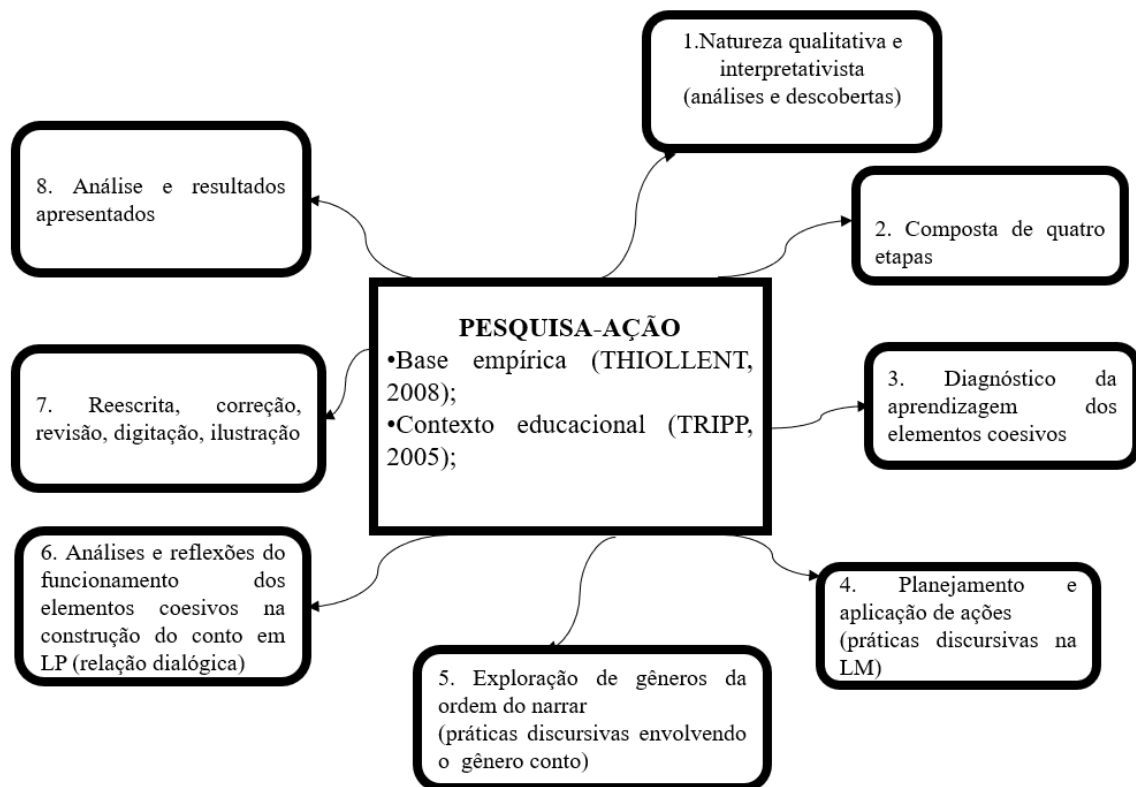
PESQUISA-AÇÃO
•Base empírica (THIOLLENT, 2008);
•Contexto educacional (TRIPP, 2005);

1.Natureza qualitativa e interpretativista
(análises e descobertas)

2. Composta de quatro etapas

3. Diagnóstico da aprendizagem dos elementos coesivos

4. Planejamento e aplicação de ações
(práticas discursivas na LM)

5. Exploração de gêneros da ordem do narrar
(práticas discursivas envolvendo o gênero conto)

6. Análises e reflexões do funcionamento dos elementos coesivos na construção do conto em LP (relação dialógica)

7. Reescrita, correção, revisão, digitação, ilustração

8. Análise e resultados apresentados